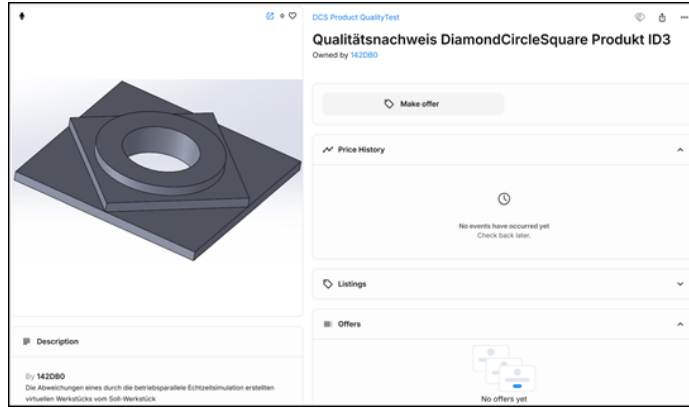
DCS Product QualityTest

Qualitätsnachweis DiamondCircleSquare Produkt ID3

Owned by 142DB0

Make offer

Price History

No events have occurred yet
Check back later.

Listings

Offers

No offers yet

Description

By 142DB0

Die Abweichungen eines durch die betriebsparallele Echtzeitsimulation erstellten virtuellen Werkstücks vom Soll-Werkstück